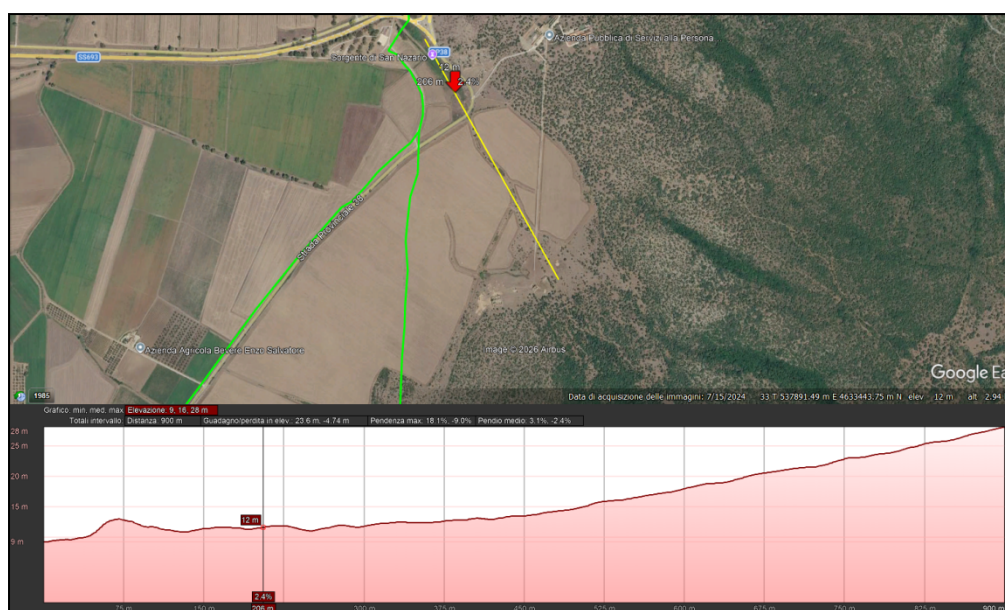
Azienda Pubblica di Servizi alla Persona
SS693
Sorgente di San Nazario
SP38
12 m
206 m 2.4%
Strada Provinciale 38
Azienda Agricola Bevere Enzo Salvatore
Image © 2026 Airbus
Google Ea
1985
Data di acquisizione delle immagini: 7/15/2024 33 T 537891.49 m E 4633443.75 m N elev 12 m alt 2.94

Grafico: min, med, max: Elevazione: 9, 16, 28 m
Totali intervallo: Distanza: 900 m Guadagno/perdita in elev.: 23.6 m, -4.74 m Pendenza max: 18.1%, -9.0% Pendio medio: 3.1%, -2.4%

28 m
25 m
20 m
15 m
9 m
12 m
2.4%
75 m
150 m
206 m
300 m
375 m
450 m
525 m
600 m
675 m
750 m
825 m
900 m